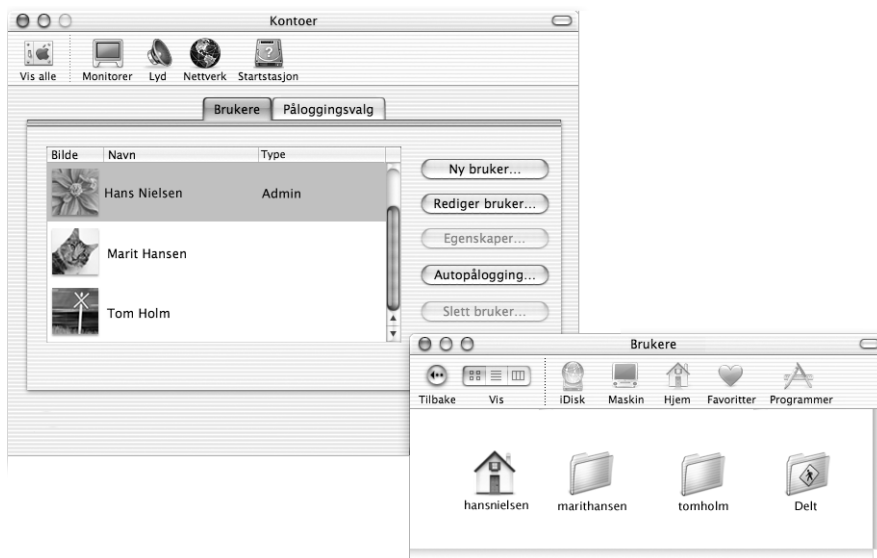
Kontoer

Vis alle Monitorer Lyd Nettverk Startstasjon

Brukere Påloggingsvalg

| Bilde | Navn | Type |
|---|---|---|
| | Hans Nielsen | Admin |
| | Marit Hansen | |
| | Tom Holm | |

Ny bruker...
Rediger bruker...
Egenskaper...
Autopålogging...
Slett bruker...

Brukere

Tilbake Vis iDisk Maskin Hjem Favoritter Programmer

hansnielsen marithansen tomholm Delt